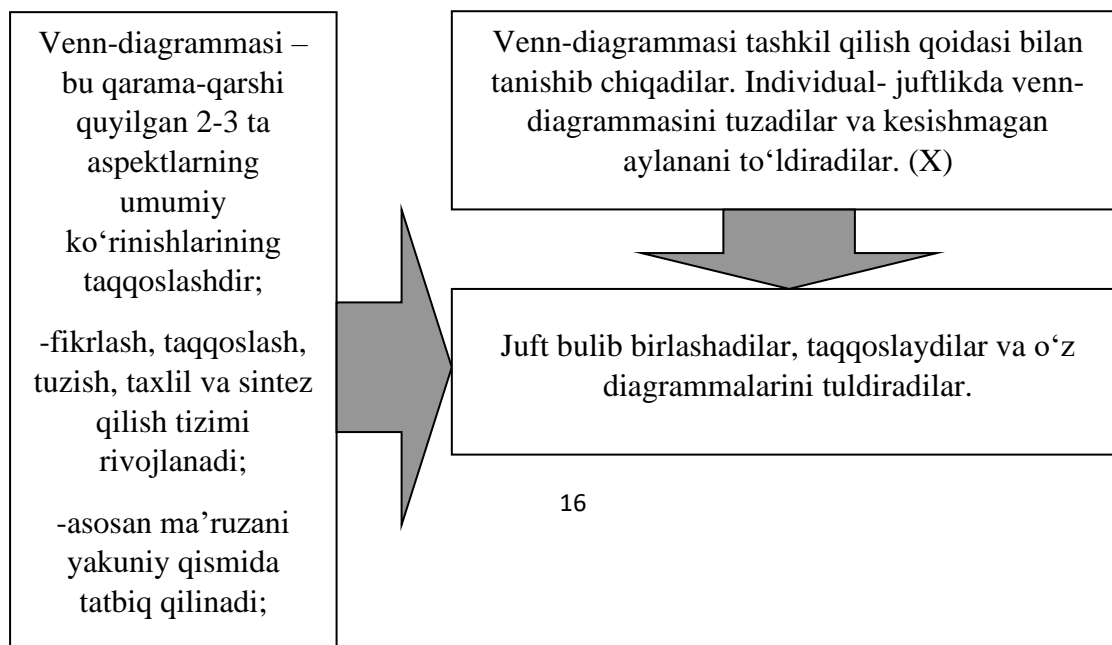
Venn-diagrammasi – bu qarama-qarshi quyilgan 2-3 ta aspektlarning umumiy koʻrinishlarining taqqoslashdir;

-fikrlash, taqqoslash, tuzish, taxlil va sintez qilish tizimi rivojlanadi;

-asosan ma’ruzani yakuniy qismida tatbiq qilinadi;

Venn-diagrammasi tashkil qilish qoidasi bilan tanishib chiqadilar. Individual- juftlikda venn-diagrammasini tuzadilar va kesishmagan aylanani toʻldiradilar. (X)

Juft bulib birlashadilar, taqqoslaydilar va oʻz diagrammalarini tuldiradilar.

16